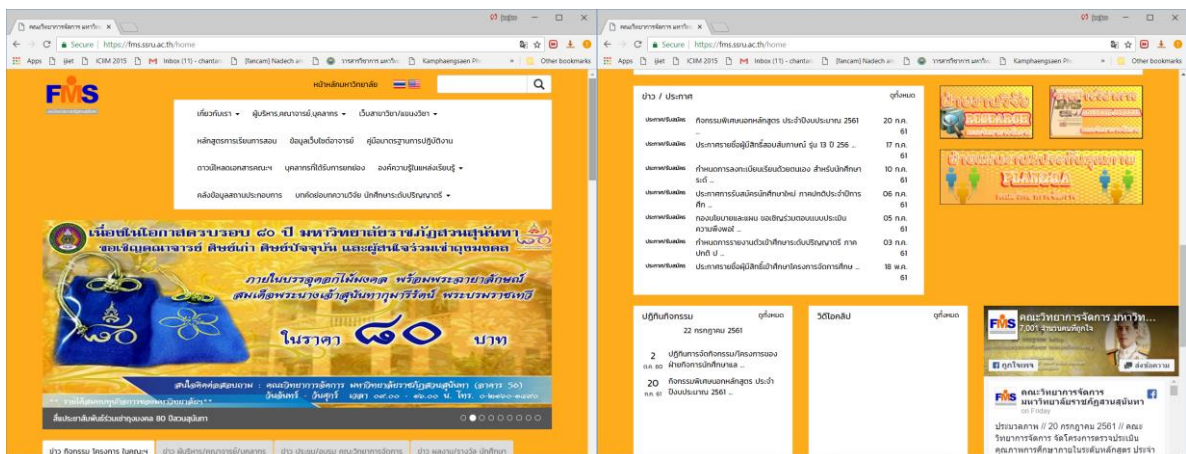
คณะวิทยาการจัดการ มหาวิท ×

Secure | https://fms.ssru.ac.th/home

Apps | ijiet | ICIM 2015 | Inbox (11) - chantan | [fancam] Nadech an | การศาสตร์การ มหาวิท | Kamphaengsaen Ph | Other bookmarks

FMS

หน้าหลักมหาวิทยาลัย

เกี่ยวกับเรา ▾ ผู้บริหาร,คณาจารย์,บุคลากร ▾ เว็บสาขาวิชา/แขนงวิชา ▾

หลักสูตรการเรียนการสอน ข้อมูลเว็บไซต์อาจารย์ คู่มือมาตรฐานการปฏิบัติงาน

ดาวน์โหลดเอกสารคณะฯ บุคลากรที่ได้รับการยกย่อง องค์ความรู้/แหล่งเรียนรู้ ▾

คลังข้อมูลสถานประกอบการ บทคัดย่อบทความวิจัย นักศึกษาระดับปริญญาตรี ▾

เนื่องในโอกาสครบรอบ ๘๐ ปี มหาวิทยาลัยราชภัฏสวนสุนันทา

ขอเชิญคณาจารย์ ศิษย์เก่า ศิษย์ปัจจุบัน และผู้สนใจร่วมเช่าบูชาผอบ

ภายในบรรจุดอกไม้มงคล พร้อมพระฉายาลักษณ์

สมเด็จพระนางเจ้าสุนันทากุมารีรัตน์ พระบรมราชเทวี

ในราคา ๘๐ บาท

สนใจติดต่อสอบถาม : คณะวิทยาการจัดการ มหาวิทยาลัยราชภัฏสวนสุนันทา (อาคาร 50)

วันจันทร์ - วันศุกร์ เวลา ๐๙.๐๐ - ๑๖.๐๐ น. โทร. ๐-๒๑๖๐-๑๔๘๓

** รายได้สมทบทุนกิจกรรมของมหาวิทยาลัย**

สิ่งประชาสัมพันธ์ร่วมเช่าบูชาผอบ 80 ปีสวนสุนันทา

ข่าว กิจกรรม โครงการ ในคณะฯ | ข่าว ผู้บริหาร/คณาจารย์/บุคลากร | ข่าว ประชุม/อบรม คณะวิทยาการจัดการ | ข่าว ผลงาน/รางวัล นักศึกษา

คณะวิทยาการจัดการ มหาวิท ×

Secure | https://fms.ssru.ac.th/home

Apps | ijiet | ICIM 2015 | Inbox (11) - chantan | [fancam] Nadech an | การศาสตร์การ มหาวิท | Kamphaengsaen Ph | Other bookmarks

ข่าว / ประกาศ ดูทั้งหมด

| | | |
|---|---|---|
| ประกาศ/รับสมัคร | กิจกรรมพิเศษนอกหลักสูตร ประจำปีงบประมาณ 2561 ... | 20 ก.ค. 61 |
| ประกาศ/รับสมัคร | ประกาศรายชื่อผู้มีสิทธิ์สอบสัมภาษณ์ รุ่น 13 ปี 256 ... | 17 ก.ค. 61 |
| ประกาศ/รับสมัคร | กำหนดการลงทะเบียนเรียนด้วยตนเอง สำหรับนักศึกษารหั ... | 10 ก.ค. 61 |
| ประกาศ/รับสมัคร | ประกาศการรับสมัครนักศึกษาใหม่ ภาคปกติประจำปีการศึ ... | 06 ก.ค. 61 |
| ประกาศ/รับสมัคร | กองนโยบายและแผน ขอเชิญร่วมตอบแบบประเมินความพึงพอใ ... | 05 ก.ค. 61 |
| ประกาศ/รับสมัคร | กำหนดการรายงานตัวเข้าศึกษาระดับปริญญาตรี ภาคปกติ ป ... | 03 ก.ค. 61 |
| ประกาศ/รับสมัคร | ประกาศรายชื่อผู้มีสิทธิ์เข้าศึกษาโครงการจัดการศึกษ ... | 18 พ.ค. 61 |

RESEARCH

PLARIDA

ปฏิทินกิจกรรม ดูทั้งหมด

22 กรกฎาคม 2561

2 ส.ค. 60 ปฏิทินการจัดกิจกรรม/โครงการของฝ่ายกิจการนักศึกษาและ ...

20 ก.ค. 61 กิจกรรมพิเศษนอกหลักสูตร ประจำปีงบประมาณ 2561 ...

วิดีโอคลิป ดูทั้งหมด

FMS คณะวิทยาการจัดการ มหาวิท...
7,001 จำนวนคนที่ถูกใจ

ถูกใจเพจ | ส่งข้อความ

คณะวิทยาการจัดการ มหาวิทยาลัยราชภัฏสวนสุนันทา
on Friday

ประมวลภาพ // 20 กรกฎาคม 2561 // คณะวิทยาการจัดการ จัดโครงการตรวจประเมินคุณภาพการศึกษาภายในระดับหลักสูตร ประจำ